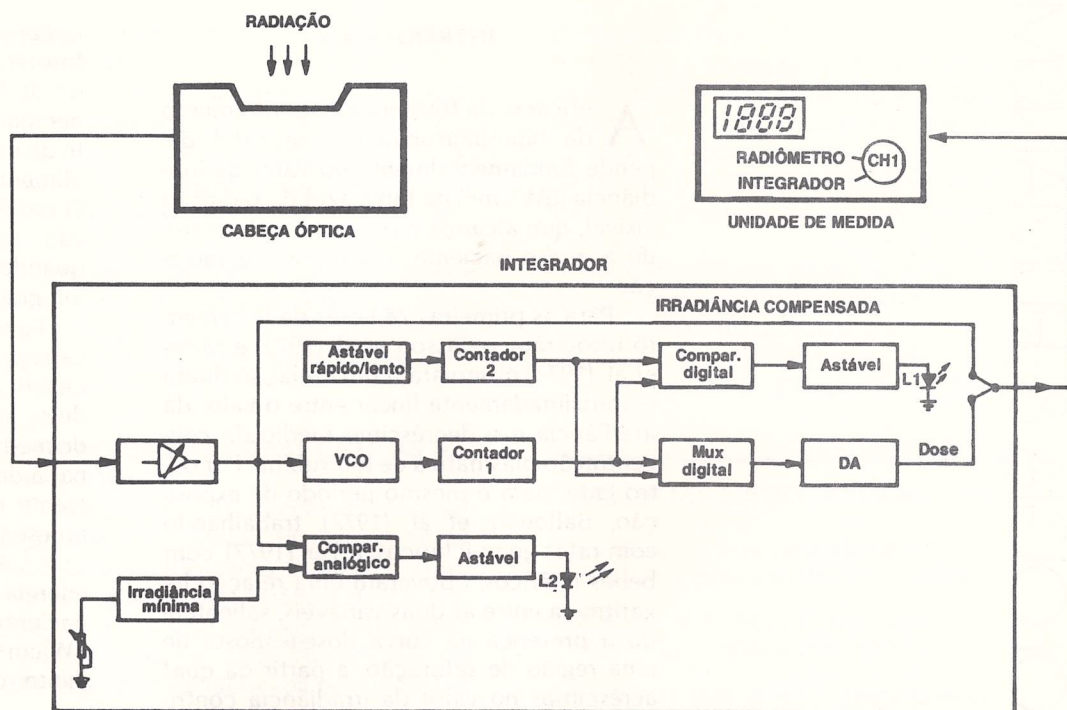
RADIAÇÃO

CABEÇA ÓPTICA

1888

RADIÔMETRO

CH1

INTEGRADOR

UNIDADE DE MEDIDA

INTEGRADOR

IRRADIÂNCIA COMPENSADA

Astável rápido/lento

Contador 2

Compar. digital

Astável

L1

VCO

Contador 1

Mux digital

DA

Dose

Compar. analógico

Astável

L2

Irradiância mínima